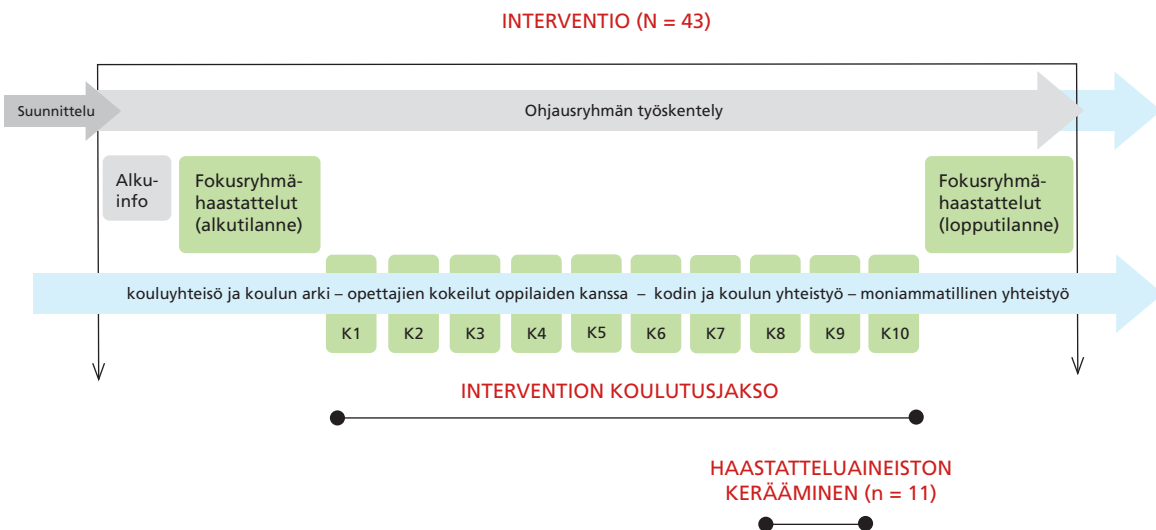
INTERVENTIO (N = 43)

Suunnittelu

Ohjausryhmän työskentely

Alkuinfo

Fokusryhmähaastattelut (alkutilanne)

Fokusryhmähaastattelut (lopputilanne)

kouluyhteisö ja koulun arki – opettajien kokeilut oppilaiden kanssa – kodin ja koulun yhteistyö – moniammatillinen yhteistyö

K1 K2 K3 K4 K5 K6 K7 K8 K9 K10

INTERVENTION KOULUTUSJAKSO

HAASTATTELUAINEISTON KERÄÄMINEN (n = 11)